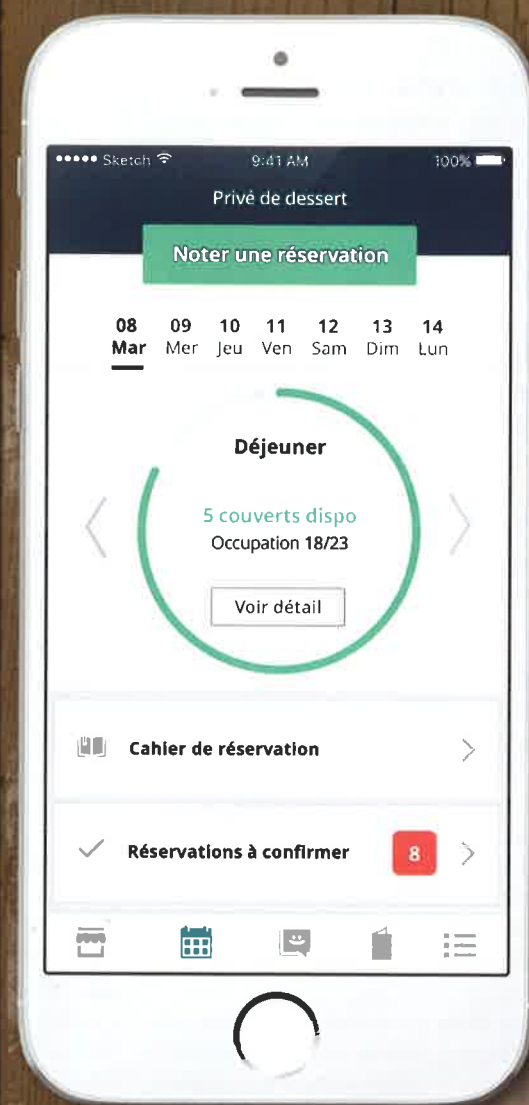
●●●●● Sketch 9:41 AM 100%

Privé de dessert

Noter une réservation

08 Mar | 09 Mer | 10 Jeu | 11 Ven | 12 Sam | 13 Dim | 14 Lun

Déjeuner

5 couverts dispo

Occupation 18/23

Voir détail

Cahier de réservation

Réservations à confirmer 8